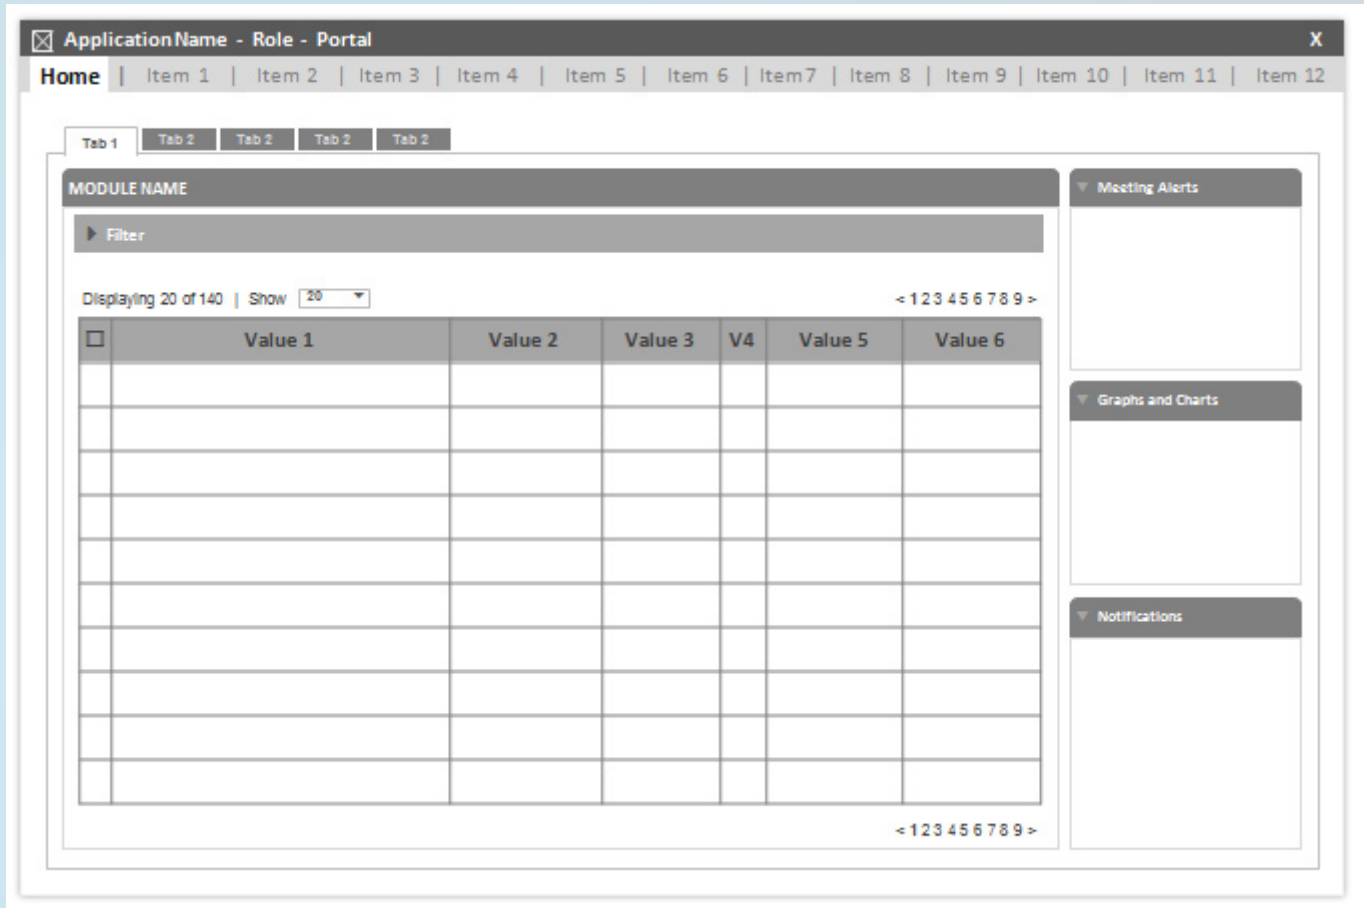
Application Name - Role - Portal X

Home | Item 1 | Item 2 | Item 3 | Item 4 | Item 5 | Item 6 | Item 7 | Item 8 | Item 9 | Item 10 | Item 11 | Item 12

Tab 1 Tab 2 Tab 2 Tab 2 Tab 2

MODULE NAME

Filter

Displaying 20 of 140 | Show 20

< 1 2 3 4 5 6 7 8 9 >

| ☐ | Value 1 | Value 2 | Value 3 | V4 | Value 5 | Value 6 |
|---|---|---|---|---|---|---|
| | | | | | | |
| | | | | | | |
| | | | | | | |
| | | | | | | |
| | | | | | | |
| | | | | | | |
| | | | | | | |
| | | | | | | |
| | | | | | | |
| | | | | | | |

< 1 2 3 4 5 6 7 8 9 >

Meeting Alerts

Graphs and Charts

Notifications